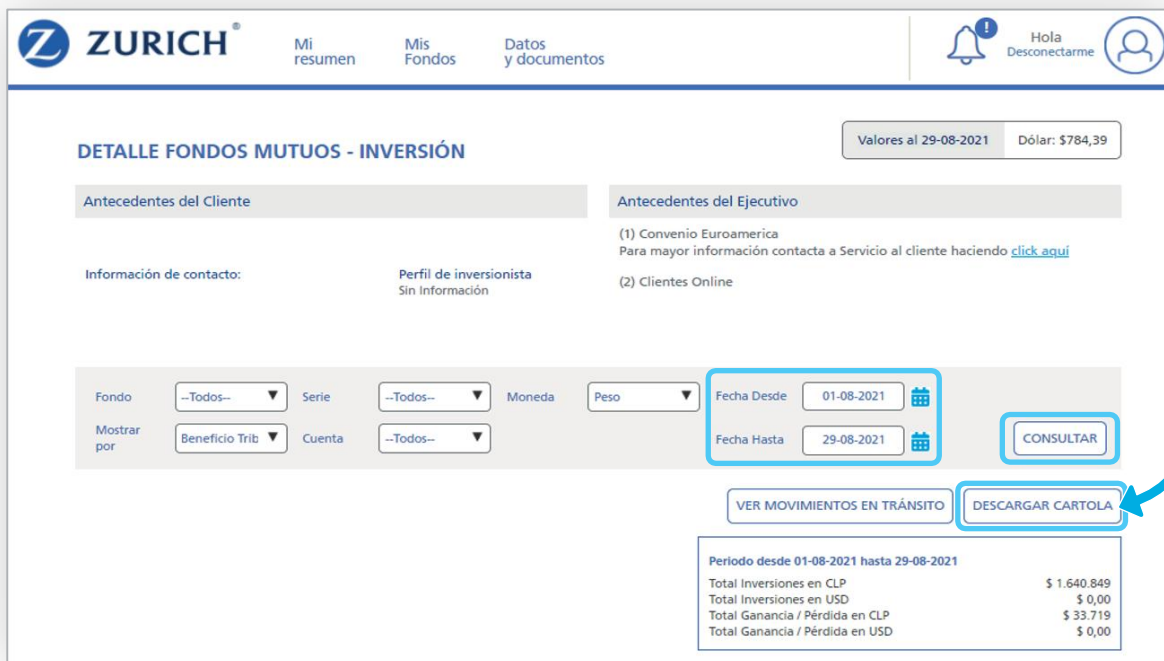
ZURICH®

Mi resumen

Mis Fondos

Datos y documentos

Hola
Desconectarme

DETALLE FONDOS MUTUOS - INVERSIÓN

Valores al 29-08-2021 | Dólar: $784,39

Antecedentes del Cliente

Antecedentes del Ejecutivo

(1) Convenio Euroamerica
Para mayor información contacta a Servicio al cliente haciendo click aquí

Información de contacto:

Perfil de inversionista
Sin Información

(2) Clientes Online

Fondo --Todos-- Serie --Todos-- Moneda Peso Fecha Desde 01-08-2021

Mostrar por Beneficio Trib Cuenta --Todos-- Fecha Hasta 29-08-2021

CONSULTAR

VER MOVIMIENTOS EN TRÁNSITO

DESCARGAR CARTOLA

Periodo desde 01-08-2021 hasta 29-08-2021

| | |
|---|---|
| Total Inversiones en CLP | $ 1.640.849 |
| Total Inversiones en USD | $ 0,00 |
| Total Ganancia / Pérdida en CLP | $ 33.719 |
| Total Ganancia / Pérdida en USD | $ 0,00 |